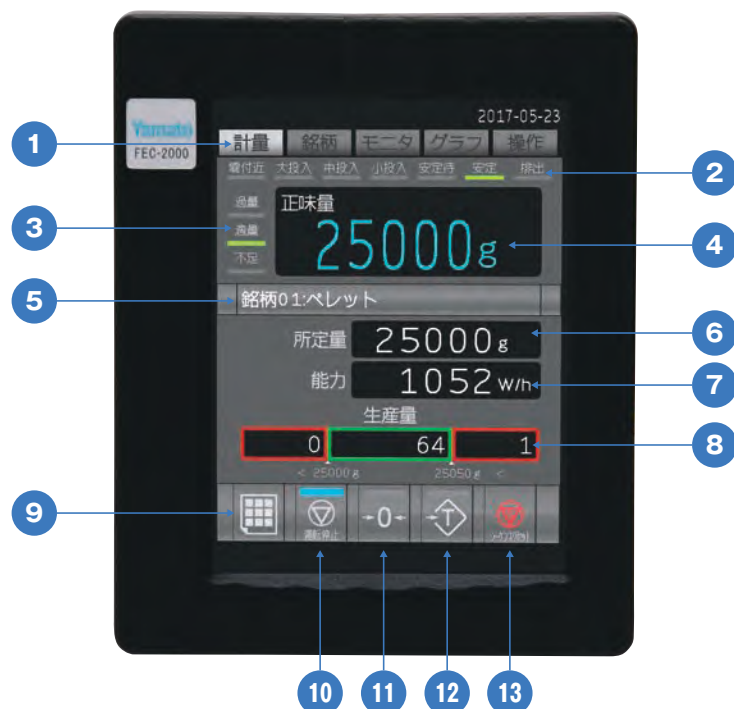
Yamato
FEC-2000

2017-05-23

計量 銘柄 モニタ グラフ 操作

寄付近 大投入 中投入 小投入 安定待 安定 排出

過量
適量
不足

正味量
25000g

銘柄01:ペレット

所定量 25000g
能力 1052W/h

生産量
0 64 1
< 25000g 25050g <

運転停止
→0←
T
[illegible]

1
2
3
4
5
6
7
8
9
10
11
12
13